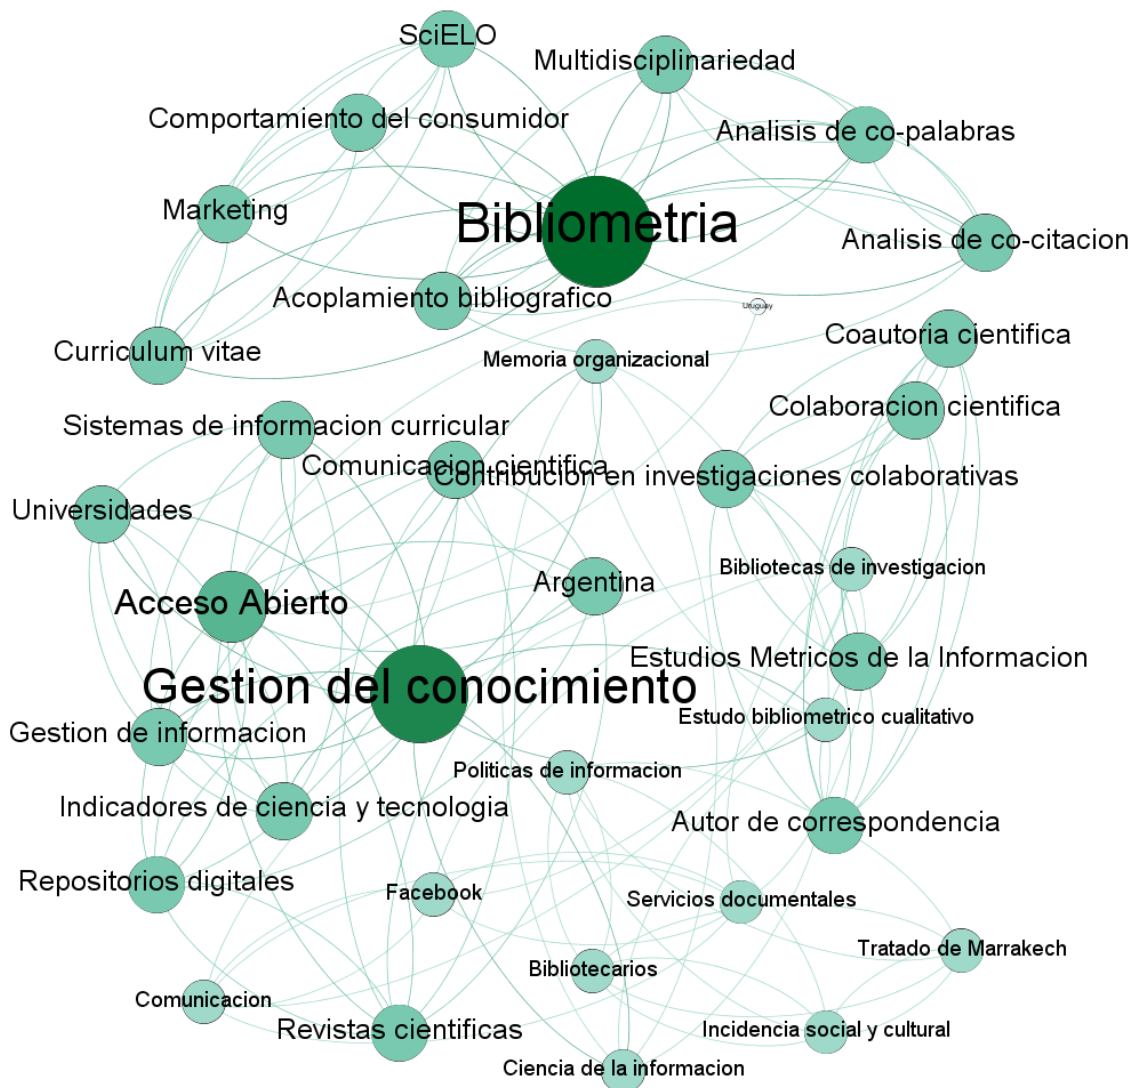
SciELO
Multidisciplinariedad
Comportamiento del consumidor
Analisis de co-palabras
Marketing
Bibliometria
Analisis de co-citacion
Acoplamiento bibliografico
Uruguay
Curriculum vitae
Memoria organizacional
Coautoria cientifica
Sistemas de informacion curricular
Colaboracion cientifica
Comunicacion cientifica
Contribucion en investigaciones colaborativas
Universidades
Bibliotecas de investigacion
Argentina
Acceso Abierto
Estudios Metricos de la Informacion
Gestion del conocimiento
Estudo bibliometrico cualitativo
Gestion de informacion
Politicas de informacion
Indicadores de ciencia y tecnologia
Autor de correspondencia
Repositorios digitales
Facebook
Servicios documentales
Tratado de Marrakech
Bibliotecarios
Comunicacion
Revistas cientificas
Incidencia social y cultural
Ciencia de la informacion